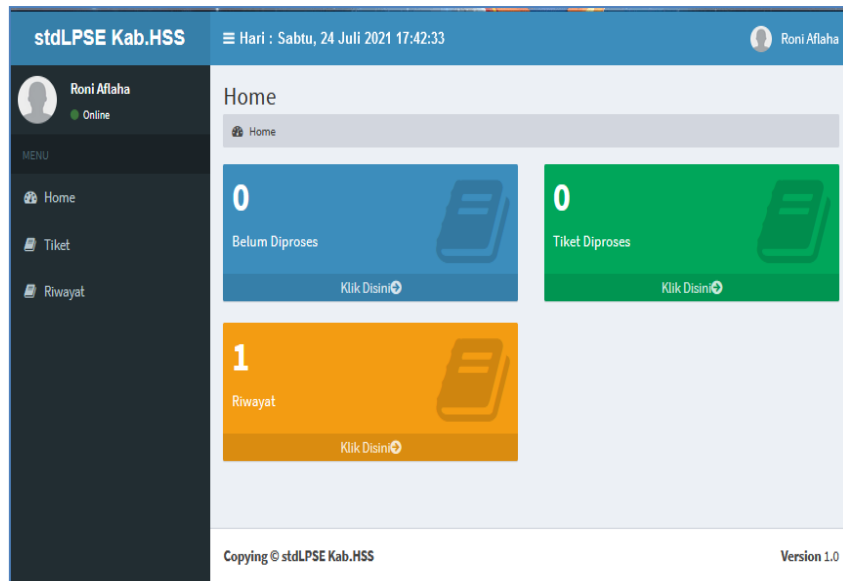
stdLPSE Kab.HSS

≡ Hari : Sabtu, 24 Juli 2021 17:42:33

Roni Aflaha

Roni Aflaha
Online

MENU

Home

Tiket

Riwayat

Home

Home

0
Belum Diproses
Klik Disini

0
Tiket Diproses
Klik Disini

1
Riwayat
Klik Disini

Copying © stdLPSE Kab.HSS

Version 1.0